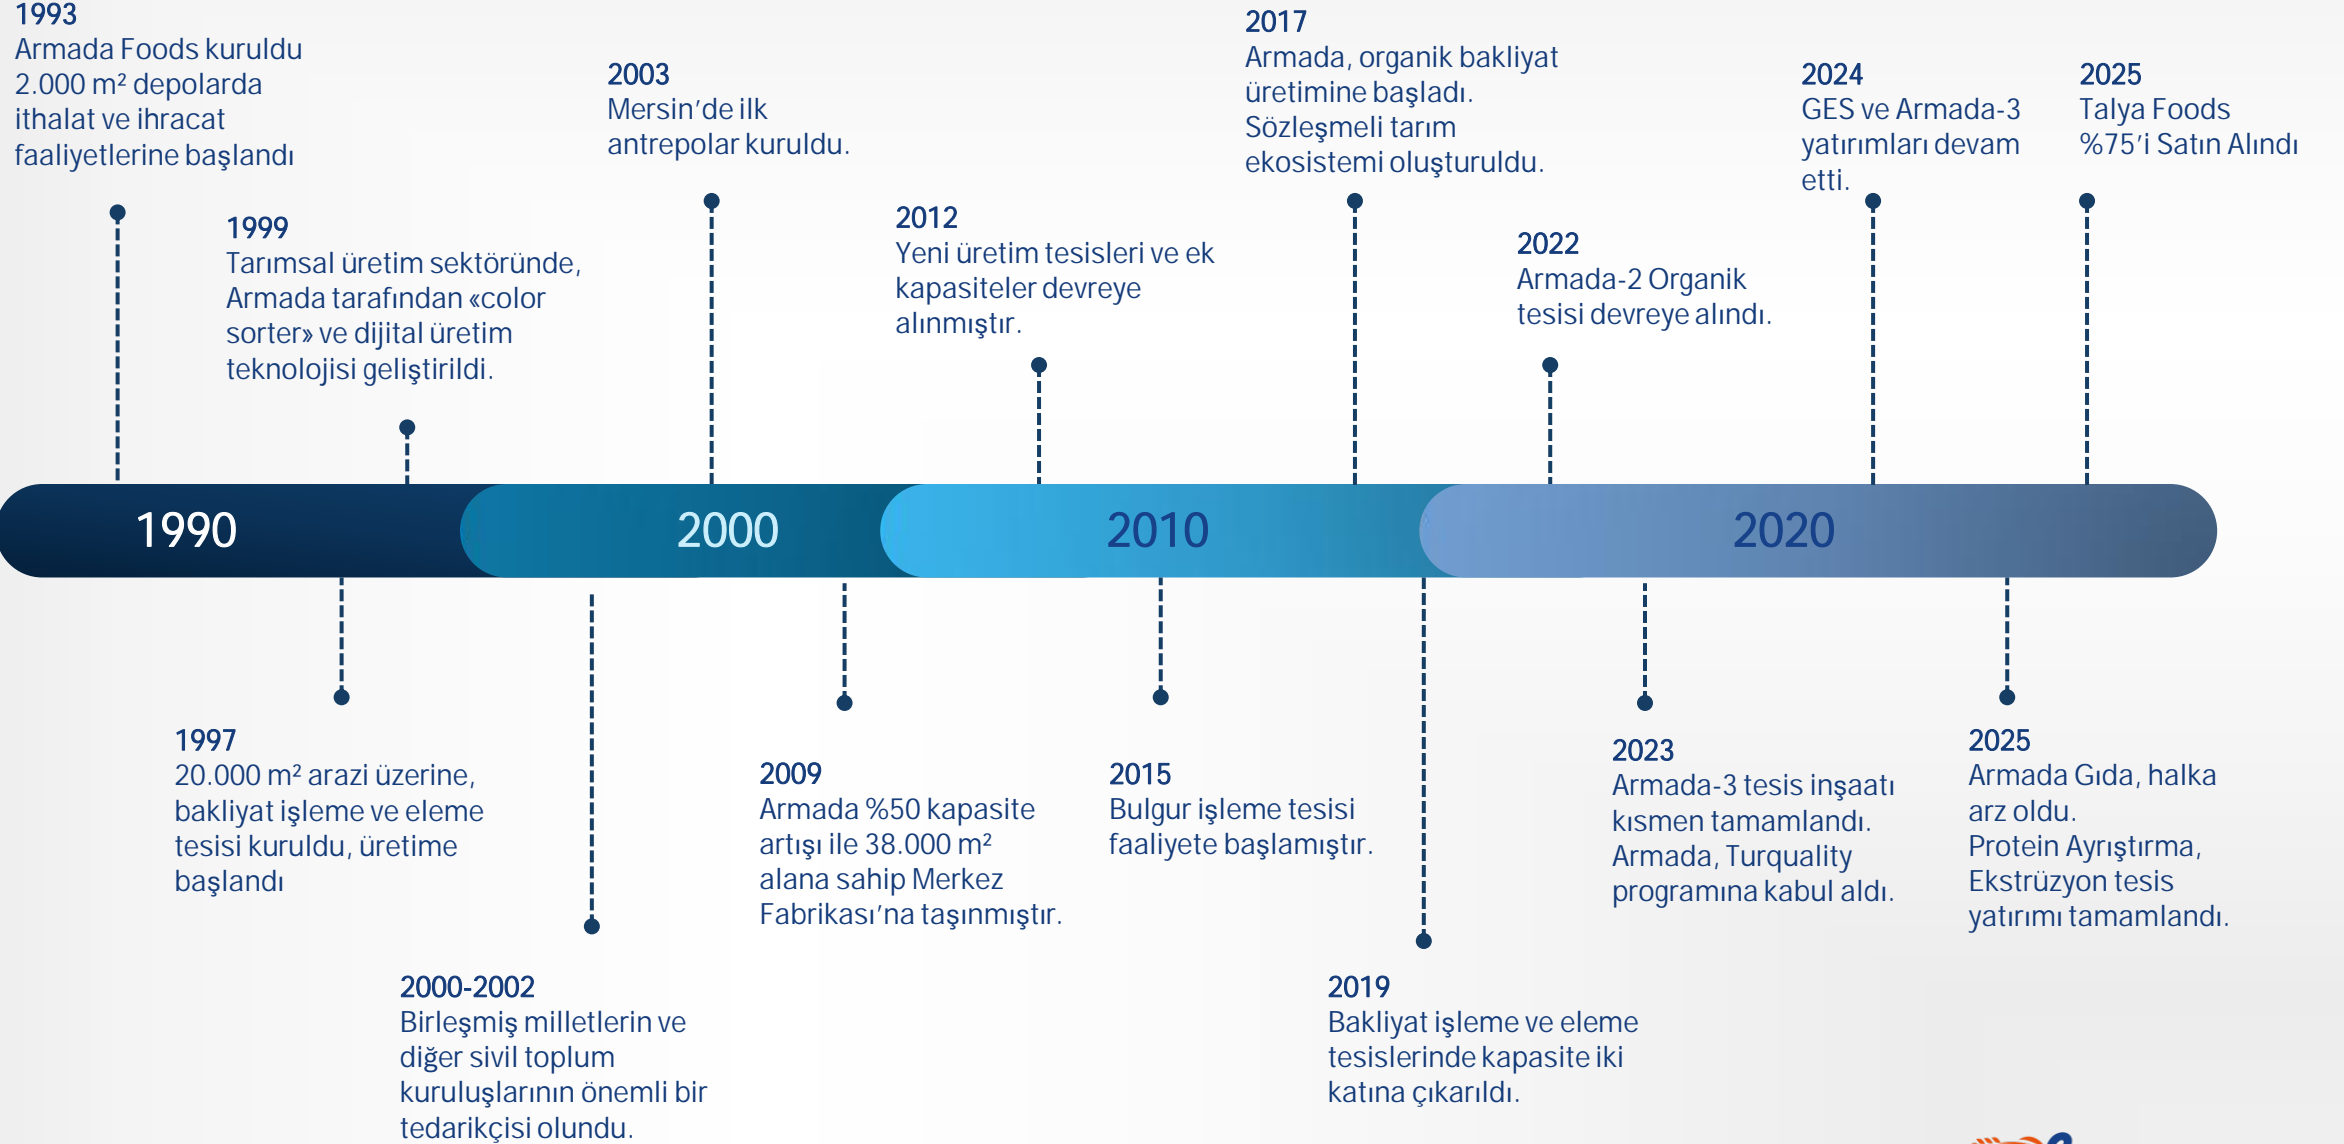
1993
Armada Foods kuruldu
2.000 m² depolarda ithalat ve ihracat faaliyetlerine başlandı

1999
Tarımsal üretim sektöründe, Armada tarafından «color sorter» ve dijital üretim teknolojisi geliştirildi.

2003
Mersin'de ilk antrepolar kuruldu.

2012
Yeni üretim tesisleri ve ek kapasiteler devreye alınmıştır.

2017
Armada, organik bakliyat üretimine başladı.
Sözleşmeli tarım ekosistemi oluşturuldu.

2022
Armada-2 Organik tesisi devreye alındı.

2024
GES ve Armada-3 yatırımları devam etti.

2025
Talya Foods %75'i Satın Alındı

1990

2000

2010

2020

1997
20.000 m² arazi üzerine, bakliyat işleme ve eleme tesisi kuruldu, üretime başlandı

2000-2002
Birleşmiş milletlerin ve diğer sivil toplum kuruluşlarının önemli bir tedarikçisi olundu.

2009
Armada %50 kapasite artışı ile 38.000 m² alana sahip Merkez Fabrikası'na taşınmıştır.

2015
Bulgur işleme tesisi faaliyete başlamıştır.

2019
Bakliyat işleme ve eleme tesislerinde kapasite iki katına çıkarıldı.

2023
Armada-3 tesis inşaatı kısmen tamamlandı.
Armada, Turquality programına kabul aldı.

2025
Armada Gıda, halka arz oldu.
Protein Ayrıştırma, Ekstrüzyon tesis yatırımı tamamlandı.